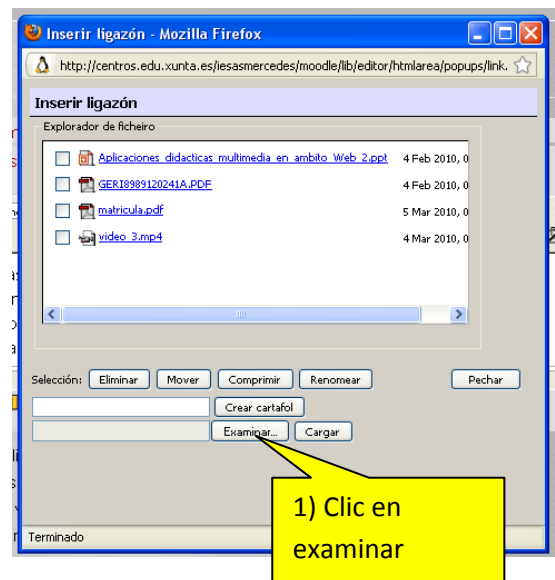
Inserir ligazón - Mozilla Firefox

http://centros.edu.xunta.es/iesasmercedes/moodle/lib/editor/htmlarea/popups/link.

Inserir ligazón

Explorador de ficheiro

Aplicaciones didacticas multimedia en ambito Web 2.ppt 4 Feb 2010, 0

GERI8989120241A.PDF 4 Feb 2010, 0

matricula.pdf 5 Mar 2010, 0

video 3.mp4 4 Mar 2010, 0

Selección: Eliminar Mover Comprimir Renomear Pechar

Crear cartafol

Examinar... Cargar

1) Clic en examinar

Terminado